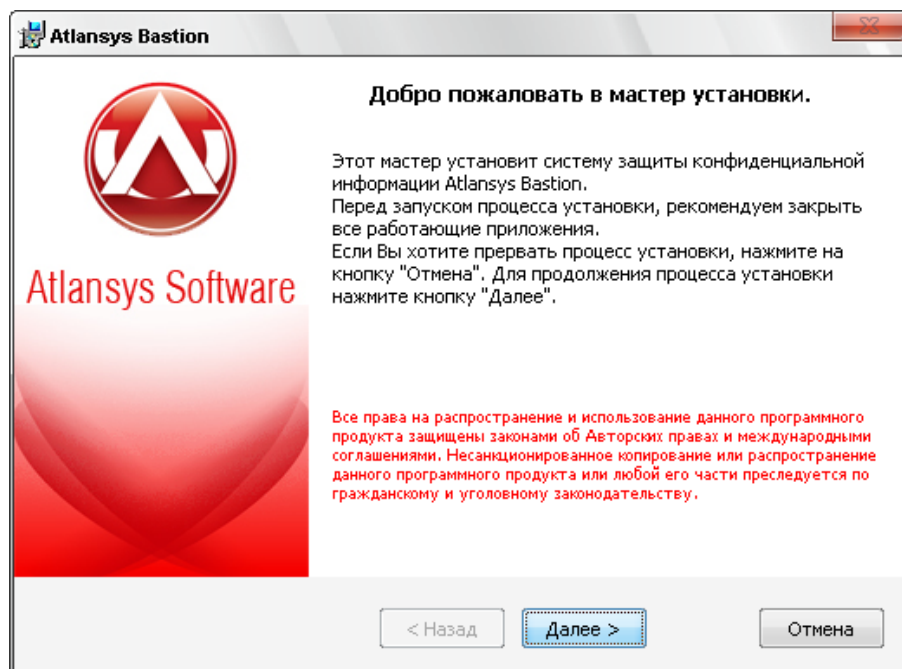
Atlansys Bastion

Atlansys Software

Добро пожаловать в мастер установки.

Этот мастер установит систему защиты конфиденциальной информации Atlansys Bastion.
Перед запуском процесса установки, рекомендуем закрыть все работающие приложения.
Если Вы хотите прервать процесс установки, нажмите на кнопку "Отмена". Для продолжения процесса установки нажмите кнопку "Далее".

Все права на распространение и использование данного программного продукта защищены законами об Авторских правах и международными соглашениями. Несанкционированное копирование или распространение данного программного продукта или любой его части преследуется по гражданскому и уголовному законодательству.

< Назад   Далее >   Отмена